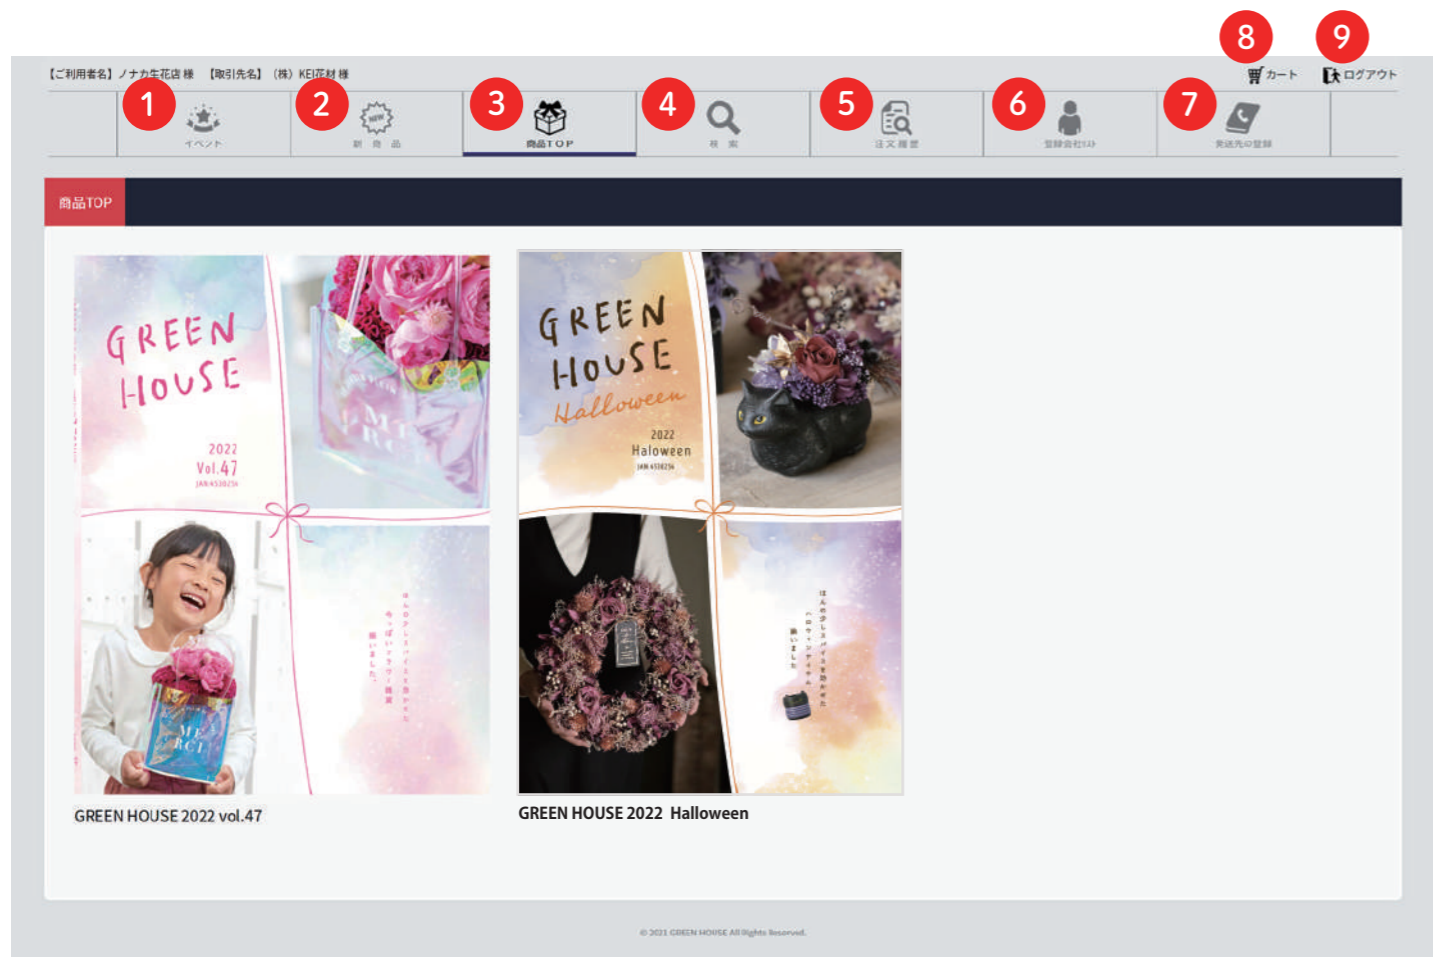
8 9

【ご利用者名】ノナカ生花店 様　【取引先名】（株）KEI花材 様

カート　ログアウト

1 イベント
2 新商品
3 商品TOP
4 検索
5 注文履歴
6 登録会社リスト
7 発送先の登録

商品TOP

GREEN HOUSE
2022
Vol.47

GREEN HOUSE
Halloween
2022
Haloween

GREEN HOUSE 2022 vol.47

GREEN HOUSE 2022 Halloween

© 2021 GREEN HOUSE All Rights Reserved.